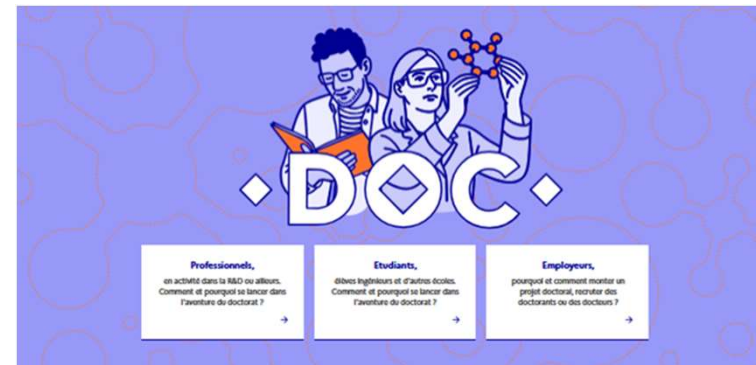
DOC

Professionnels,
en activité dans la R&D ou ailleurs. Comment et pourquoi se lancer dans l'aventure du doctorat ?
→

Etudiants,
élèves ingénieurs et d'autres écoles. Comment et pourquoi se lancer dans l'aventure du doctorat ?
→

Employeurs,
pourquoi et comment monter un projet doctoral, recruter des doctorants ou des docteurs ?
→